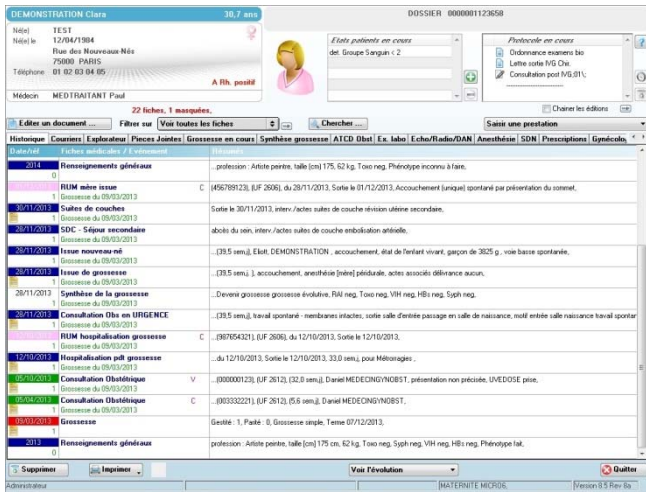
DEMONSTRATION Clara 30,7 ans

DOSSIER 0000001123658

Né(e) TEST
Né(e) le 12/04/1984
Rue des Nouveaux-Nés
75000 PARIS
Téléphone 01 02 03 04 05
A Rh. positif
Médecin MEDTRAITANT Paul

Etats patients en cours
def. Groupe Sanguin < 2

Protocole en cours
Ordonnance examens bio
Lettre sortie IVG Chir.
Consultation post IVG;011;

Chainer les éditions

22 fiches, 1 masquées.

Editer un document ... Filtrer sur Voir toutes les fiches Chercher ... Saisir une prestation

Historique | Courriers | Explorateur | Pieces Jointes | Grossesse en cours | Synthèse grossesse | ATCD Obst | Ex. labo | Echo/Radio/DAN | Anesthésie | SDN | Prescriptions | Gynécolo

| Date/âté | Fiches médicales / Evénement | | Résumés |
|---|---|---|---|
| 2014 0 | Renseignements généraux | | ...profession : Artiste peintre, taille [cm] 175, 62 kg, Toxo neg, Phénotype inconnu à faire, |
| 1 | RUM mère issue Grossesse du 09/03/2013 | C | (456789123), (UF 2606), du 28/11/2013, Sortie le 01/12/2013, Accouchement (unique) spontané par présentation du sommet, |
| 30/11/2013 1 | Suites de couches Grossesse du 09/03/2013 | | Sortie le 30/11/2013, interv./actes suites de couche révision utérine secondaire, |
| 28/11/2013 1 | SDC - Séjour secondaire Grossesse du 09/03/2013 | | abcès du sein, interv./actes suites de couche embolisation artérielle, |
| 28/11/2013 1 | Issue nouveau-né Grossesse du 09/03/2013 | | ...(39,5 sem,j), Eliott, DEMONSTRATION , accouchement, état de l'enfant vivant, garçon de 3825 g , voie basse spontanée, |
| 28/11/2013 1 | Issue de grossesse Grossesse du 09/03/2013 | | ...(39,5 sem,j, ), accouchement, anesthésie [mère] péridurale, actes associés délivrance aucun, |
| 28/11/2013 1 | Synthèse de la grossesse Grossesse du 09/03/2013 | | ...Devenir grossesse grossesse évolutive, RAI neg, Toxo neg, VIH neg, HBs neg, Syph neg, |
| 28/11/2013 1 | Consultation Obs en URGENCE Grossesse du 09/03/2013 | | ...(39,5 sem,j), travail spontané - membranes intactes, sortie salle d'entrée passage en salle de naissance, motif entrée salle naissance travail spontar |
| 1 | RUM hospitalisation grossesse Grossesse du 09/03/2013 | C | ...(987654321), (UF 2606), du 12/10/2013, Sortie le 12/10/2013, |
| 12/10/2013 1 | Hospitalisation pdt grossesse Grossesse du 09/03/2013 | | ...du 12/10/2013, Sortie le 12/10/2013, 33,0 sem,j, pour Métrorragies , |
| 05/10/2013 1 | Consultation Obstétrique Grossesse du 09/03/2013 | V | ...(000000123), (UF 2612), (32,0 sem,j), Daniel MEDECINGYNOBST, présentation non précisée, UVEDOSE prise, |
| 05/04/2013 1 | Consultation Obstétrique Grossesse du 09/03/2013 | C | ...(003332221), (UF 2612), (5,6 sem,j), Daniel MEDECINGYNOBST, |
| 09/03/2013 1 | Grossesse | | Gestité : 1, Parité : 0, Grossesse simple, Terme 07/12/2013, |
| 2013 1 | Renseignements généraux | | profession : Artiste peintre, taille [cm] 175 cm, 62 kg, Toxo neg, Syph neg, VIH neg, HBs neg, Phénotype fait, |

Supprimer Imprimer Voir l'évolution Quitter

Administrateur MATERNITE MICRO6 Version 9.5 Rev 8a